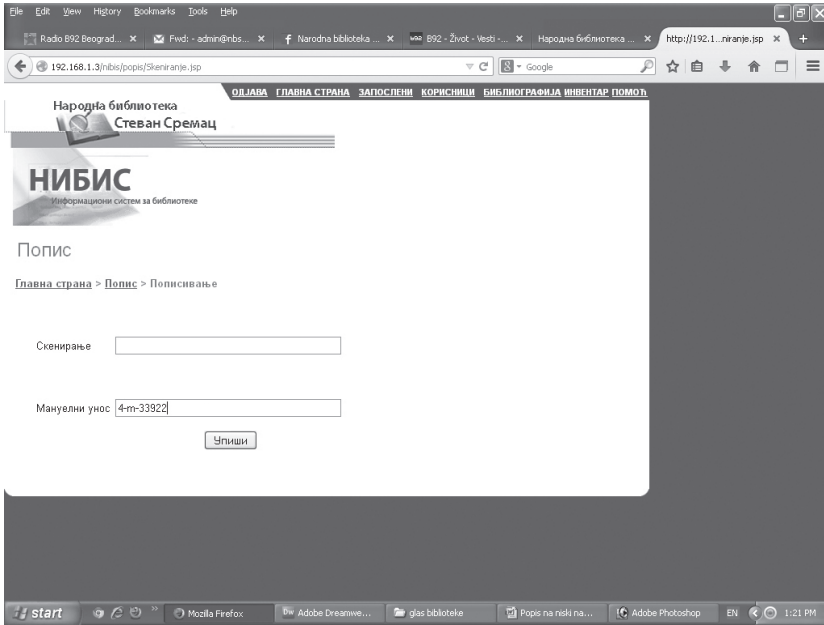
File Edit View History Bookmarks Tools Help

Radio B92 Beograd... × Fwd: - admin@nbs... × Narodna biblioteka ... × B92 - Život - Vesti - ... × Народна библиотека ... × http://192.1...niranje.jsp × +

192.168.1.3/nibis/popis/Skeniranje.jsp

Google

ОДЈАВА ГЛАВНА СТРАНА ЗАПОСЛЕНИ КОРИСНИЦИ БИБЛИОГРАФИЈА ИНВЕНТАР ПОМОЋ

Народна библиотека Стеван Сремац

НИБИС
Информациони систем за библиотеке

Попис

Главна страна > Попис > Пописивање

Скенирање

Мануелни унос 4-m-33922

Упиши

start Mozilla Firefox Adobe Dreamwe... glas biblioteke Popis na niski na... Adobe Photoshop EN 1:21 PM